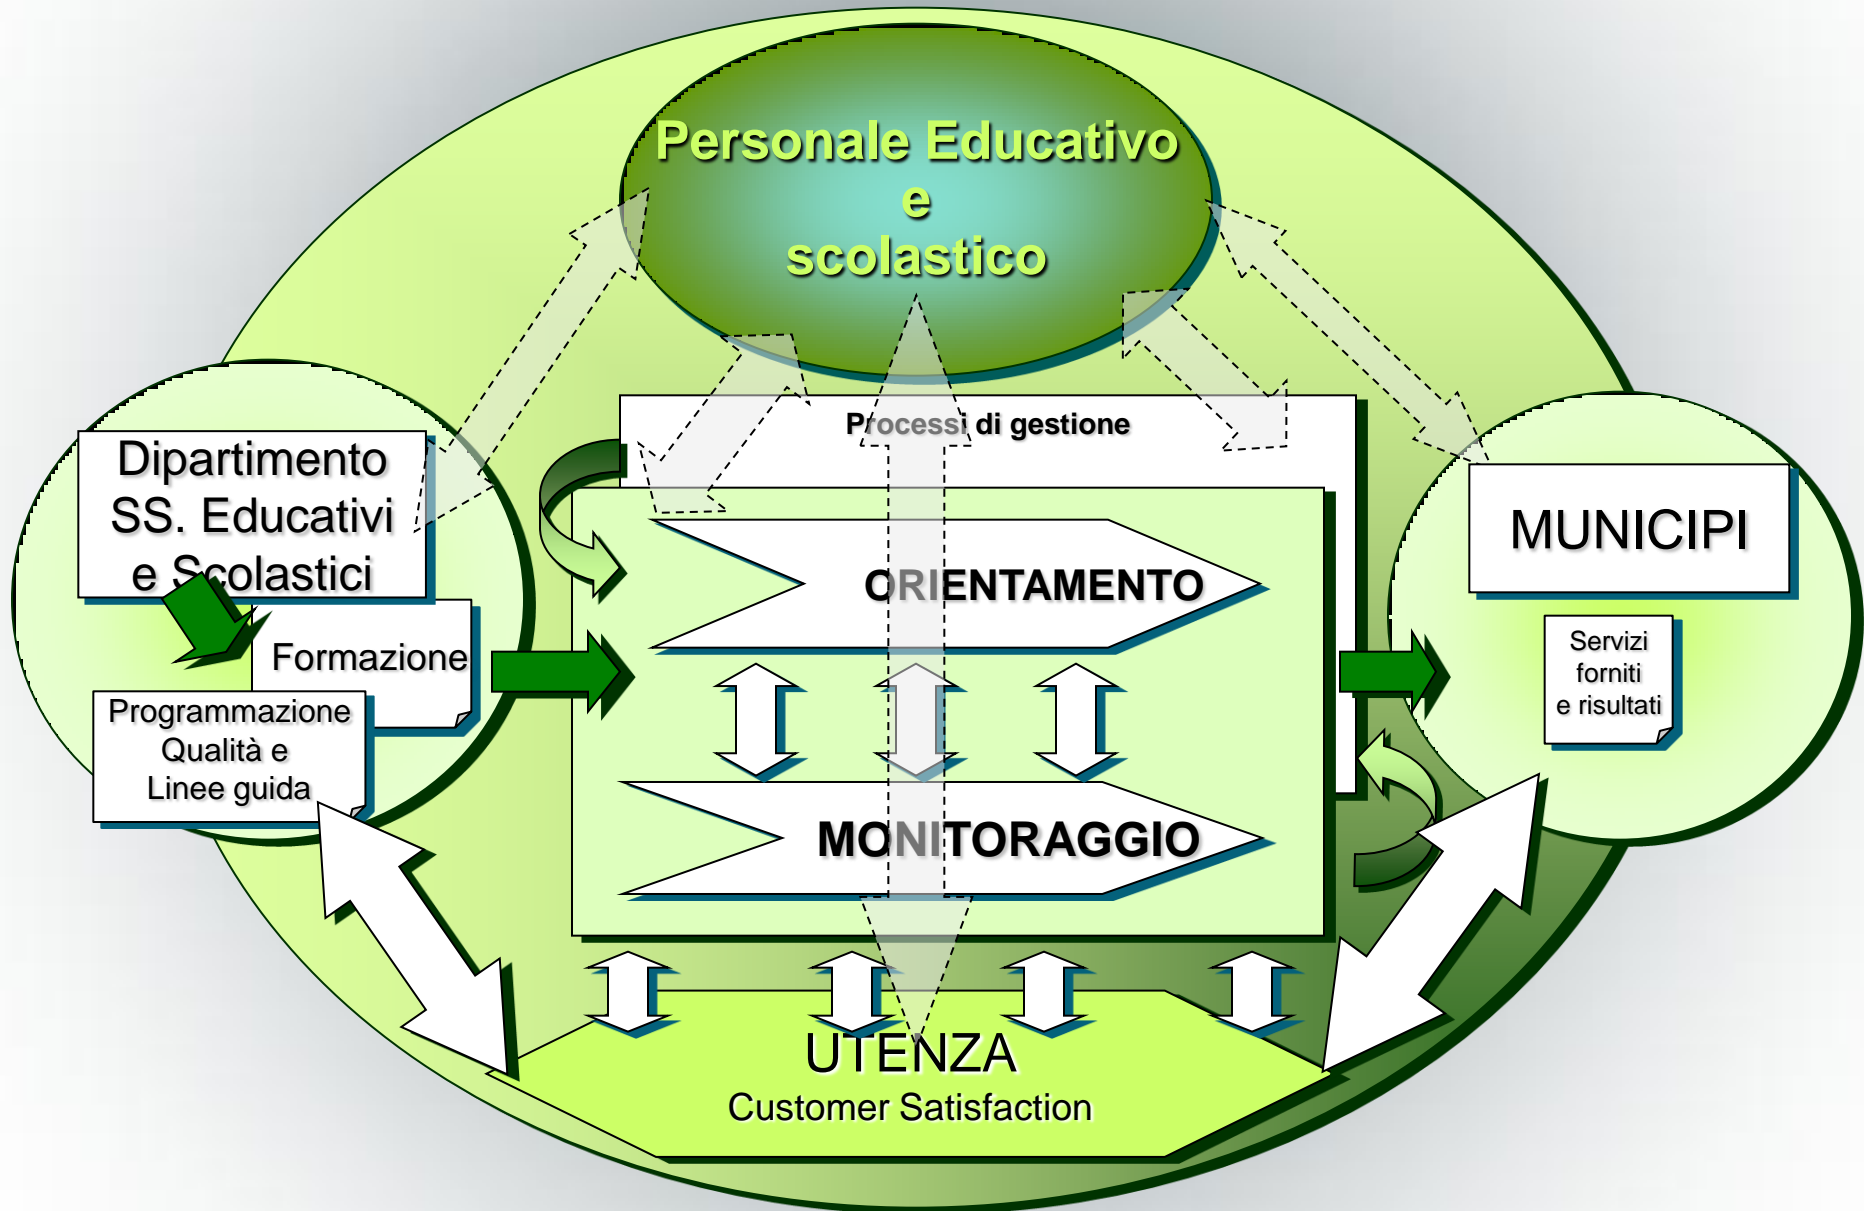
Personale Educativo
e
scolastico

Dipartimento SS. Educativi e Scolastici

Formazione

Programmazione Qualità e Linee guida

Processi di gestione

ORIENTAMENTO

MONITORAGGIO

MUNICIPI

Servizi forniti e risultati

UTENZA
Customer Satisfaction